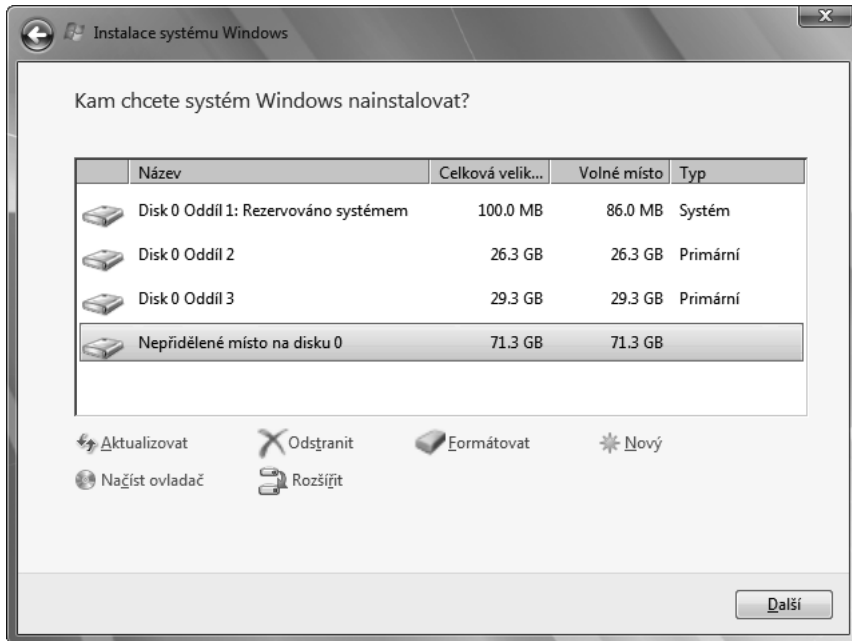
Instalace systému Windows

Kam chcete systém Windows nainstalovat?

| Název | Celková velik... | Volné místo | Typ |
|---|---|---|---|
| Disk 0 Oddíl 1: Rezervováno systémem | 100.0 MB | 86.0 MB | Systém |
| Disk 0 Oddíl 2 | 26.3 GB | 26.3 GB | Primární |
| Disk 0 Oddíl 3 | 29.3 GB | 29.3 GB | Primární |
| Nepřidělené místo na disku 0 | 71.3 GB | 71.3 GB | |

Aktualizovat
Odstranit
Formátovat
Nový
Načíst ovladač
Rozšířit

Další